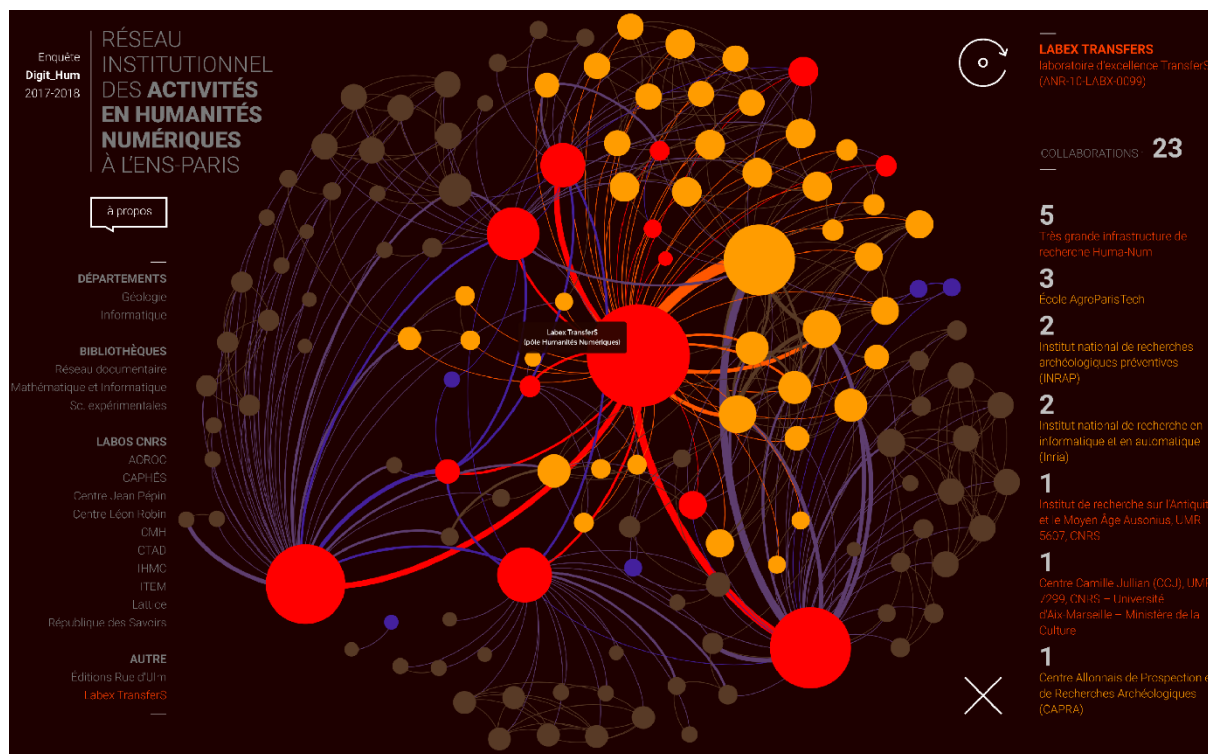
Enquête
Digit_Hum
2017-2018

RÉSEAU INSTITUTIONNEL DES ACTIVITÉS EN HUMANITÉS NUMÉRIQUES À L'ENS-PARIS

à propos

DÉPARTEMENTS
Géologie
Informatique

BIBLIOTHÈQUES
Réseau documentaire
Mathématique et Informatique
Sc. expérimentales

LABOS CNRS
AOROC
CAPHÉS
Centre Jean Pépin
Centre Léon Robin
CMH
CTAD
IHMC
ITEM
Lattice
République des Savoirs

AUTRE
Éditions Rue d'Ulm
Labex TransferS

Labex TransferS
(pôle Humanités Numériques)

LABEX TRANSFERS
laboratoire d'excellence TransferS
(ANR-10-LABX-0099)

COLLABORATIONS 23

5
Très grande infrastructure de recherche Huma-Num

3
École AgroParisTech

2
Institut national de recherches archéologiques préventives (INRAP)

2
Institut national de recherche en informatique et en automatique (Inria)

1
Institut de recherche sur l'Antiquit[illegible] et le Moyen Âge Ausonius, UMR 5607, CNRS

1
Centre Camille Jullian (CCJ), UM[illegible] 7299, CNRS – Université d'Aix Marseille – Ministère de la Culture

1
Centre Allonnais de Prospection e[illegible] de Recherches Archéologiques (CAPRA)